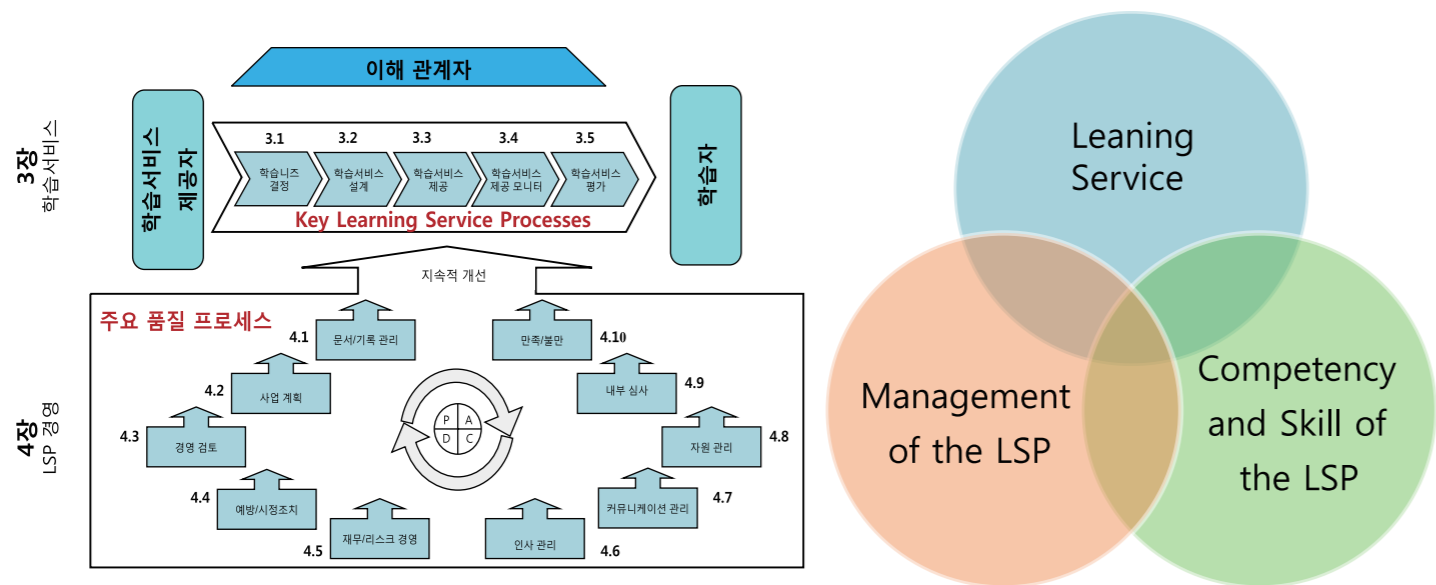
이해 관계자

3장
학습서비스

학습서비스 제공자

3.1 학습니즈 결정
3.2 학습서비스 설계
3.3 학습서비스 제공
3.4 학습서비스 제공 모니터
3.5 학습서비스 평가

Key Learning Service Processes

학습자

지속적 개선

4장
LSP 경영

주요 품질 프로세스

4.1 문서/기록 관리
4.2 사업 계획
4.3 경영 검토
4.4 예방/시정조치
4.5 재무/리스크 경영
4.6 인사 관리
4.7 커뮤니케이션 관리
4.8 자원 관리
4.9 내부 심사
4.10 만족/불만

P A
D C

Leaning Service

Management of the LSP

Competency and Skill of the LSP